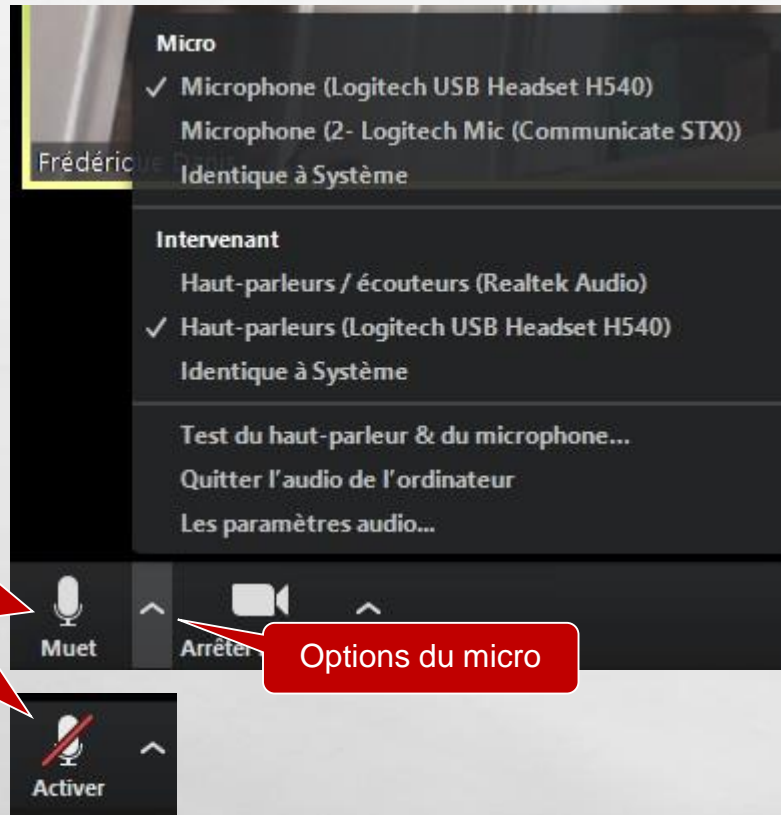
Micro
✓ Microphone (Logitech USB Headset H540)
Microphone (2- Logitech Mic (Communicate STX))
Identique à Système

Frédéric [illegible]

Intervenant
Haut-parleurs / écouteurs (Realtek Audio)
✓ Haut-parleurs (Logitech USB Headset H540)
Identique à Système

Test du haut-parleur & du microphone...
Quitter l'audio de l'ordinateur
Les paramètres audio...

Muet

Arrêter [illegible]

Options du micro

Activer